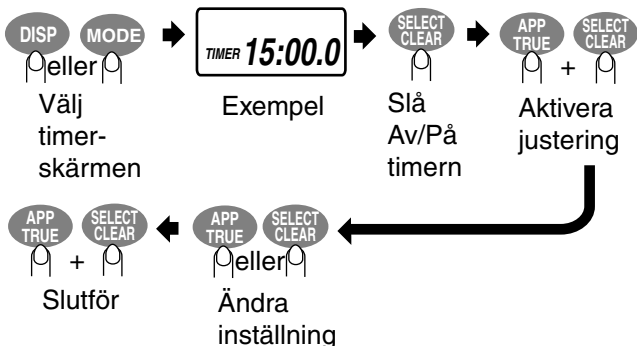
DISP MODE
eller
Välj timerskärmen

TIMER 15:00.0
Exempel

SELECT CLEAR
Slå Av/På timern

APP TRUE + SELECT CLEAR
Aktivera justering

APP TRUE eller SELECT CLEAR
Ändra inställning

APP TRUE + SELECT CLEAR
Slutför